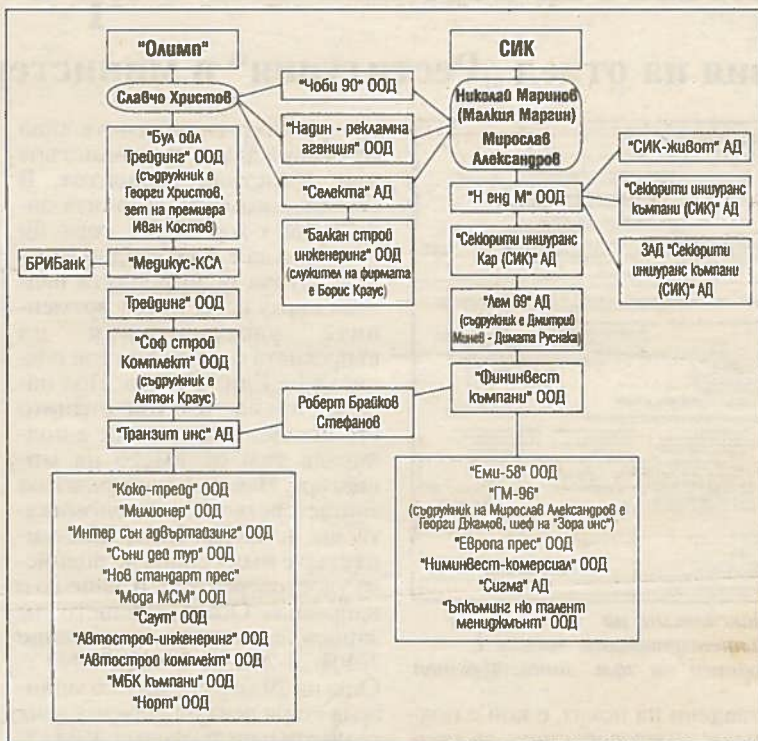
"Олимп"

Славчо Христов

"Бул ойл Трейдинг" ООД (съдружник е Георги Христов, зет на премиера Иван Костов)

БРИБанк

"Медикус-КСА

Трейдинг" ООД

"Соф строй Комплект" ООД (съдружник е Антон Краус)

"Транзит инс" АД

"Коко-трейд" ООД
"Милионер" ООД
"Интер сън адвъртайзинг" ООД
"Съни дей тур" ООД
"Нов стандарт прес"
"Мода МСМ" ООД
"Саут" ООД
"Автострой-инженеринг" ООД
"Автострой комплект" ООД
"МБК къмпани" ООД
"Норт" ООД

"Чоби 90" ООД

"Надин - рекламна агенция" ООД

"Селекта" АД

"Балкан строй инженеринг" ООД (служител на фирмата е Борис Краус)

Роберт Брайков Стефанов

СИК

Николай Маринов (Малкия Маргин)
Мирослав Александров

"Н енд М" ООД

"СИК-живот" АД

"Секюрити иншуранс къмпани (СИК)" АД

ЗАД "Секюрити иншуранс къмпани (СИК)" АД

"Секюрити иншуранс Кар (СИК)" АД

"Лем 69" АД (съдружник е Дмитрий Минев - Димата Руснака)

"Фининвест къмпани" ООД

"Еми-58" ООД
"ГМ-96"
(съдружник на Мирослав Александров е Георги Джамов, шеф на "Зора инс")
"Европа прес" ООД
"Нимнинвест-комерсиал" ООД
"Сигма" АД
"Бъкъминг ню талент мениджмънт" ООД